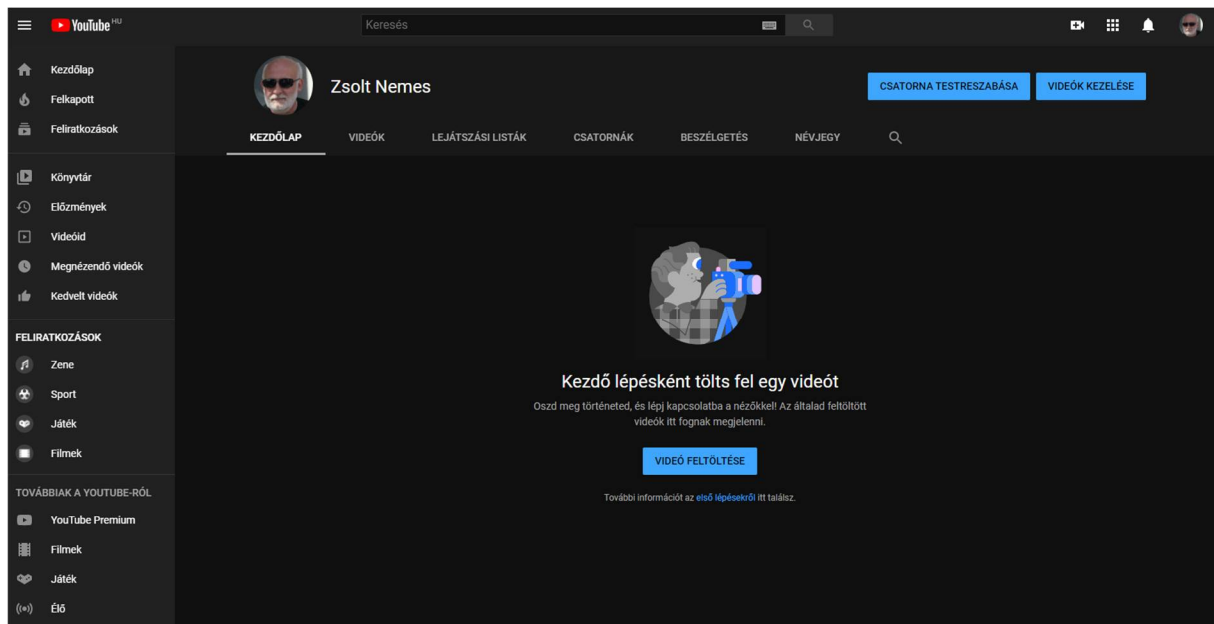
YouTube HU

Keresés

Kezdőlap
Felkapott
Feliratkozások

Könyvtár
Előzmények
Videóid
Megnézendő videók
Kedvelt videók

FELIRATKOZÁSOK
Zene
Sport
Játék
Filmek

TOVÁBBIAK A YOUTUBE-RÓL
YouTube Premium
Filmek
Játék
Élő

Zsolt Nemes

CSATORNA TESTRESZABÁSA
VIDEÓK KEZELÉSE

KEZDŐLAP
VIDEÓK
LEJÁTSZÁSI LISTÁK
CSATORNÁK
BESZÉLGETÉS
NÉVJEGY

Kezdő lépésként tölts fel egy videót

Oszd meg történeted, és lépj kapcsolatba a nézőkkel! Az általad feltöltött videók itt fognak megjelenni.

VIDEÓ FELTÖLTÉSE

További információt az első lépésekről itt találsz.